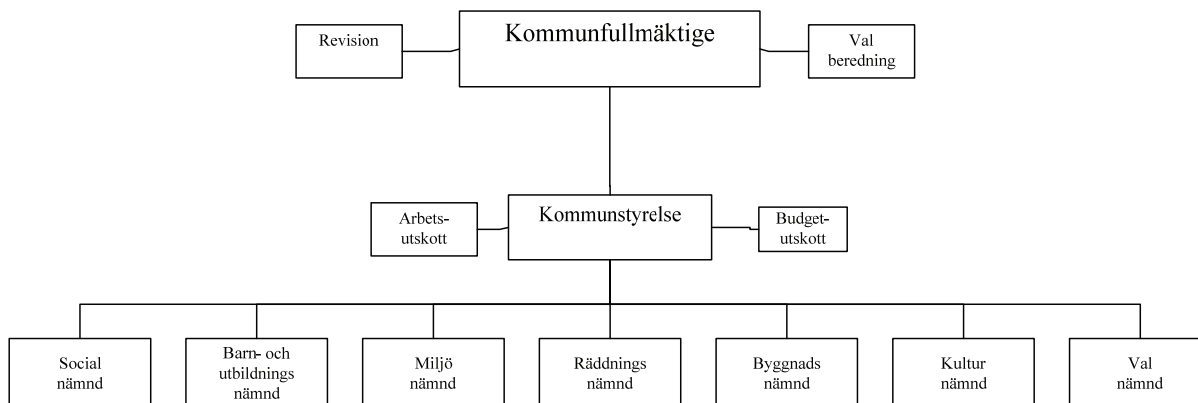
Kommunfullmäktige

Revision

Val beredning

Kommunstyrelse

Arbets-utskott

Budget-utskott

Social nämnd

Barn- och utbildnings nämnd

Miljö nämnd

Räddnings nämnd

Byggnads nämnd

Kultur nämnd

Val nämnd